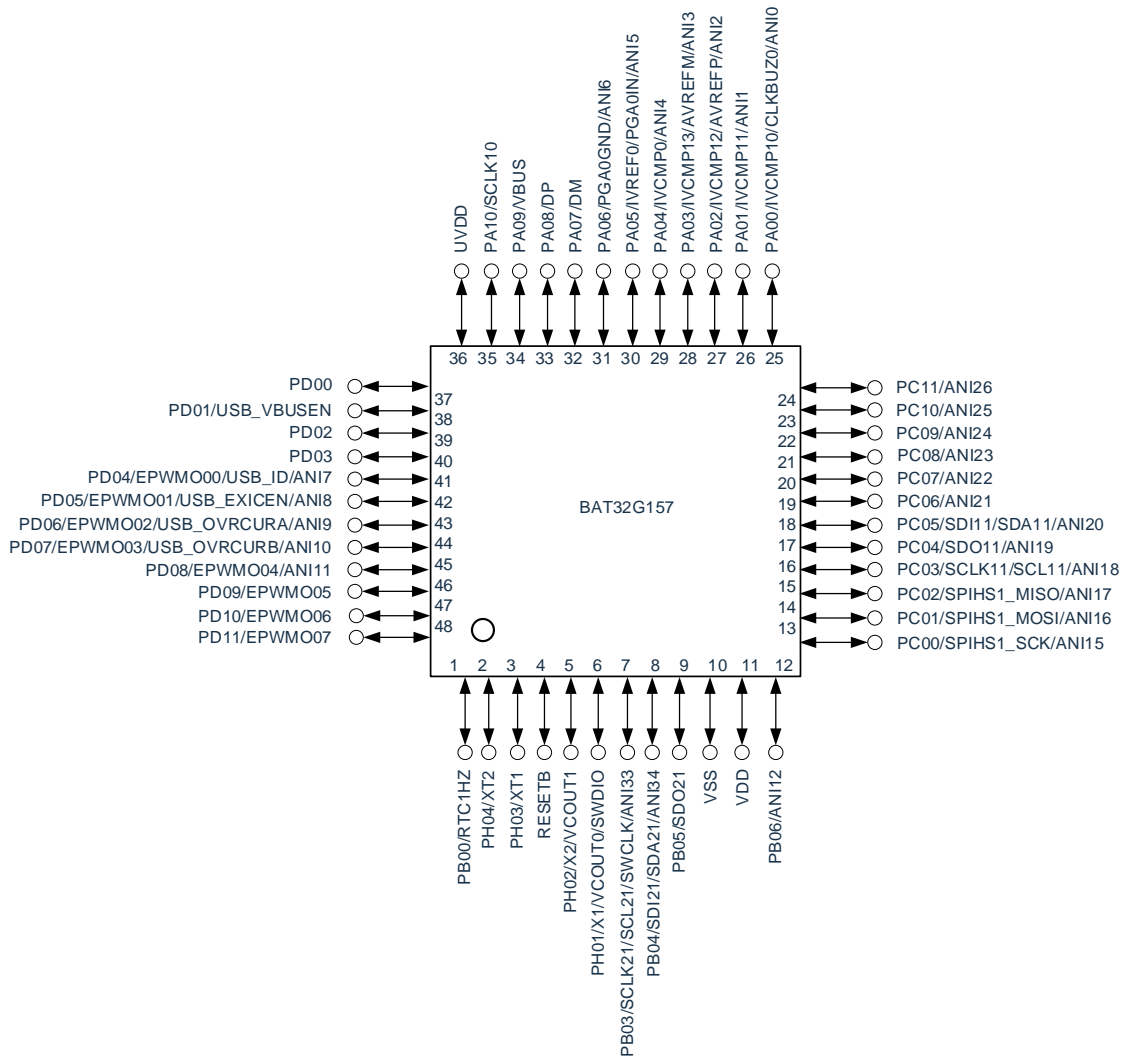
UVDD
PA10/SCLK10
PA09/VBUS
PA08/DP
PA07/DM
PA06/PGA0GND/ANI6
PA05/IVREF0/PGA0IN/ANI5
PA04/IVCMP0/ANI4
PA03/IVCMP13/AVREFM/ANI3
PA02/IVCMP12/AVREFP/ANI2
PA01/IVCMP11/ANI1
PA00/IVCMP10/CLKBUZ0/ANI0

36 35 34 33 32 31 30 29 28 27 26 25

PD00 37
PD01/USB_VBUSEN 38
PD02 39
PD03 40
PD04/EPWMO00/USB_ID/ANI7 41
PD05/EPWMO01/USB_EXICEN/ANI8 42
PD06/EPWMO02/USB_OVRCURA/ANI9 43
PD07/EPWMO03/USB_OVRCURB/ANI10 44
PD08/EPWMO04/ANI11 45
PD09/EPWMO05 46
PD10/EPWMO06 47
PD11/EPWMO07 48

BAT32G157

24 PC11/ANI26
23 PC10/ANI25
22 PC09/ANI24
21 PC08/ANI23
20 PC07/ANI22
19 PC06/ANI21
18 PC05/SDI11/SDA11/ANI20
17 PC04/SDO11/ANI19
16 PC03/SCLK11/SCL11/ANI18
15 PC02/SPIHS1_MISO/ANI17
14 PC01/SPIHS1_MOSI/ANI16
13 PC00/SPIHS1_SCK/ANI15

1 2 3 4 5 6 7 8 9 10 11 12

PB00/RTC1HZ
PH04/XT2
PH03/XT1
RESETB
PH02/X2/VCOUT1
PH01/X1/VCOUT0/SWDIO
PB03/SCLK21/SCL21/SWCLK/ANI33
PB04/SDI21/SDA21/ANI34
PB05/SDO21
VSS
VDD
PB06/ANI12